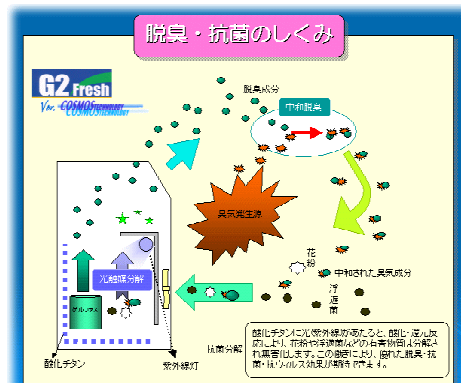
脱臭・抗菌のしくみ

G2 Fresh
Ver. COSMOS TECHNOLOGY

脱臭成分

中和脱臭

臭気発生源

花粉

中和された臭気成分

浮遊菌

光触媒分解

抗菌分解

酸化チタン

紫外線灯

酸化チタンに光(紫外線)が当たると、酸化・還元反応により、花粉や浮遊菌などの有害物質は分解され無害化します。この働きにより、脱臭・抗菌・抗ウィルス効果が期待できます。